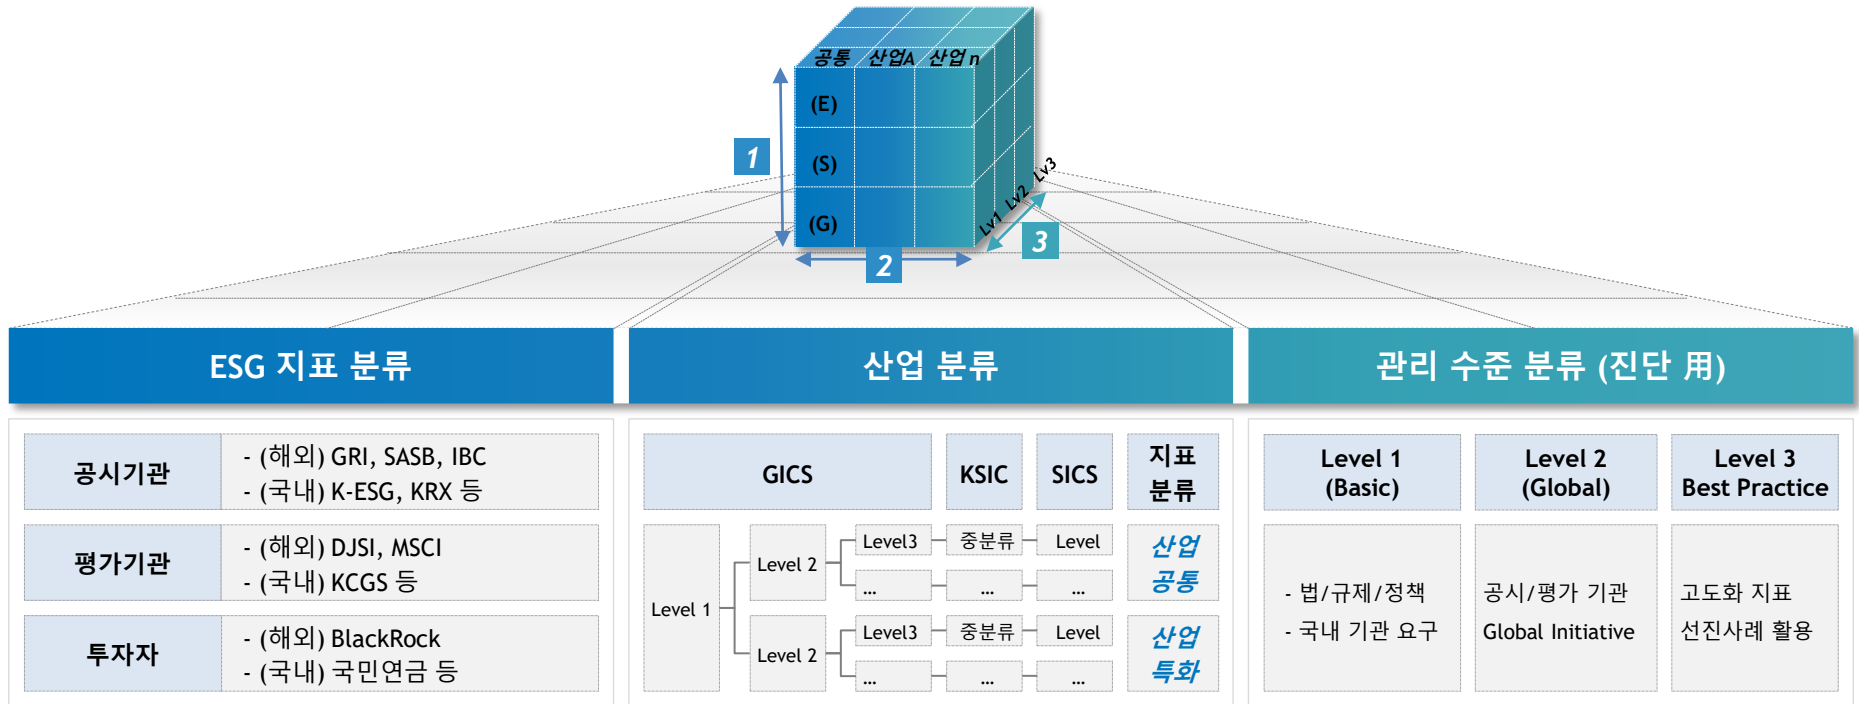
공통 산업A 산업 n

(E)

(S)

(G)

1

2

3

Lv1 Lv2 Lv3

ESG 지표 분류

산업 분류

관리 수준 분류 (진단 用)

| 공시기관 | - (해외) GRI, SASB, IBC - (국내) K-ESG, KRX 등 |
|---|---|
| 평가기관 | - (해외) DJSI, MSCI - (국내) KCGS 등 |
| 투자자 | - (해외) BlackRock - (국내) 국민연금 등 |

GICS

KSIC

SICS

지표 분류

Level 1

Level 2

Level3 중분류 Level

... ... ...

Level 2

Level3 중분류 Level

... ... ...

산업 공통

산업 특화

| Level 1 (Basic) | Level 2 (Global) | Level 3 Best Practice |
|---|---|---|
| - 법/규제/정책 - 국내 기관 요구 | 공시/평가 기관 Global Initiative | 고도화 지표 선진사례 활용 |